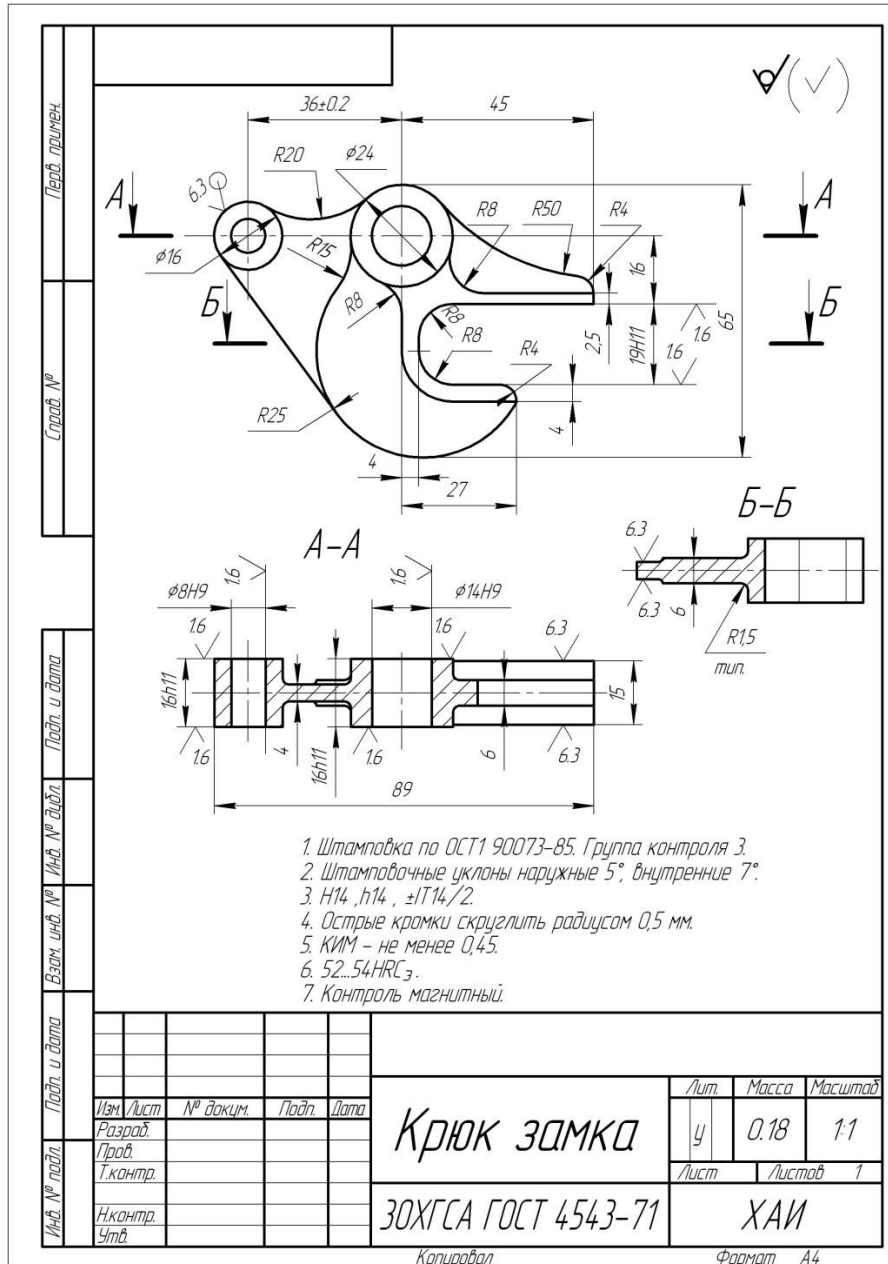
Перв. примен.

Справ. №

Подп. и дата

Инв. № дубл.

Взам. инв. №

Подп. и дата

Инв. № подл.

(✓)

36±0.2
45
R20
ϕ24
6.3
A
A
R8
R50
R4
ϕ16
R15
16
Б
R8
R8
Б
R8
1.6
65
2,5
19H11
R4
1.6
R25
4
4
27

Б–Б
6.3
6.3
6
R1,5
тип.

А–А
1.6
1.6
ϕ8H9
ϕ14H9
1.6
1.6
6.3
16h11
15
4
16h11
6
1.6
1.6
6.3
89

1. Штамповка по ОСТ1 90073–85. Группа контроля 3.
2. Штамповочные уклоны наружные 5°, внутренние 7°.
3. H14 ,h14 , ±IT14/2.
4. Острые кромки скруглить радиусом 0,5 мм.
5. КИМ – не менее 0,45.
6. 52...54HRC$_Э$.
7. Контроль магнитный.

| Изм. | Лист | № докум. | Подп. | Дата |
|---|---|---|---|---|
| Разраб. | | | | |
| Пров. | | | | |
| Т.контр. | | | | |
| Н.контр. | | | | |
| Утв. | | | | |

Крюк замка

| Лит. | Масса | Масштаб |
|---|---|---|
| У | 0.18 | 1:1 |

Лист     Листов 1

30ХГСА ГОСТ 4543–71

ХАИ

Копировал
Формат А4